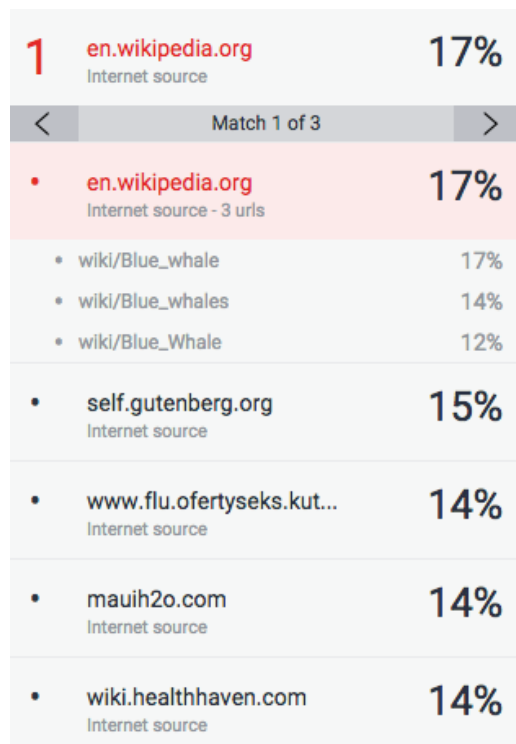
1 en.wikipedia.org
Internet source
17%

<
Match 1 of 3
>

• en.wikipedia.org
Internet source - 3 urls
17%

• wiki/Blue_whale 17%
• wiki/Blue_whales 14%
• wiki/Blue_Whale 12%

• self.gutenberg.org
Internet source
15%

• www.flu.ofertyseks.kut...
Internet source
14%

• mauih2o.com
Internet source
14%

• wiki.healthhaven.com
Internet source
14%